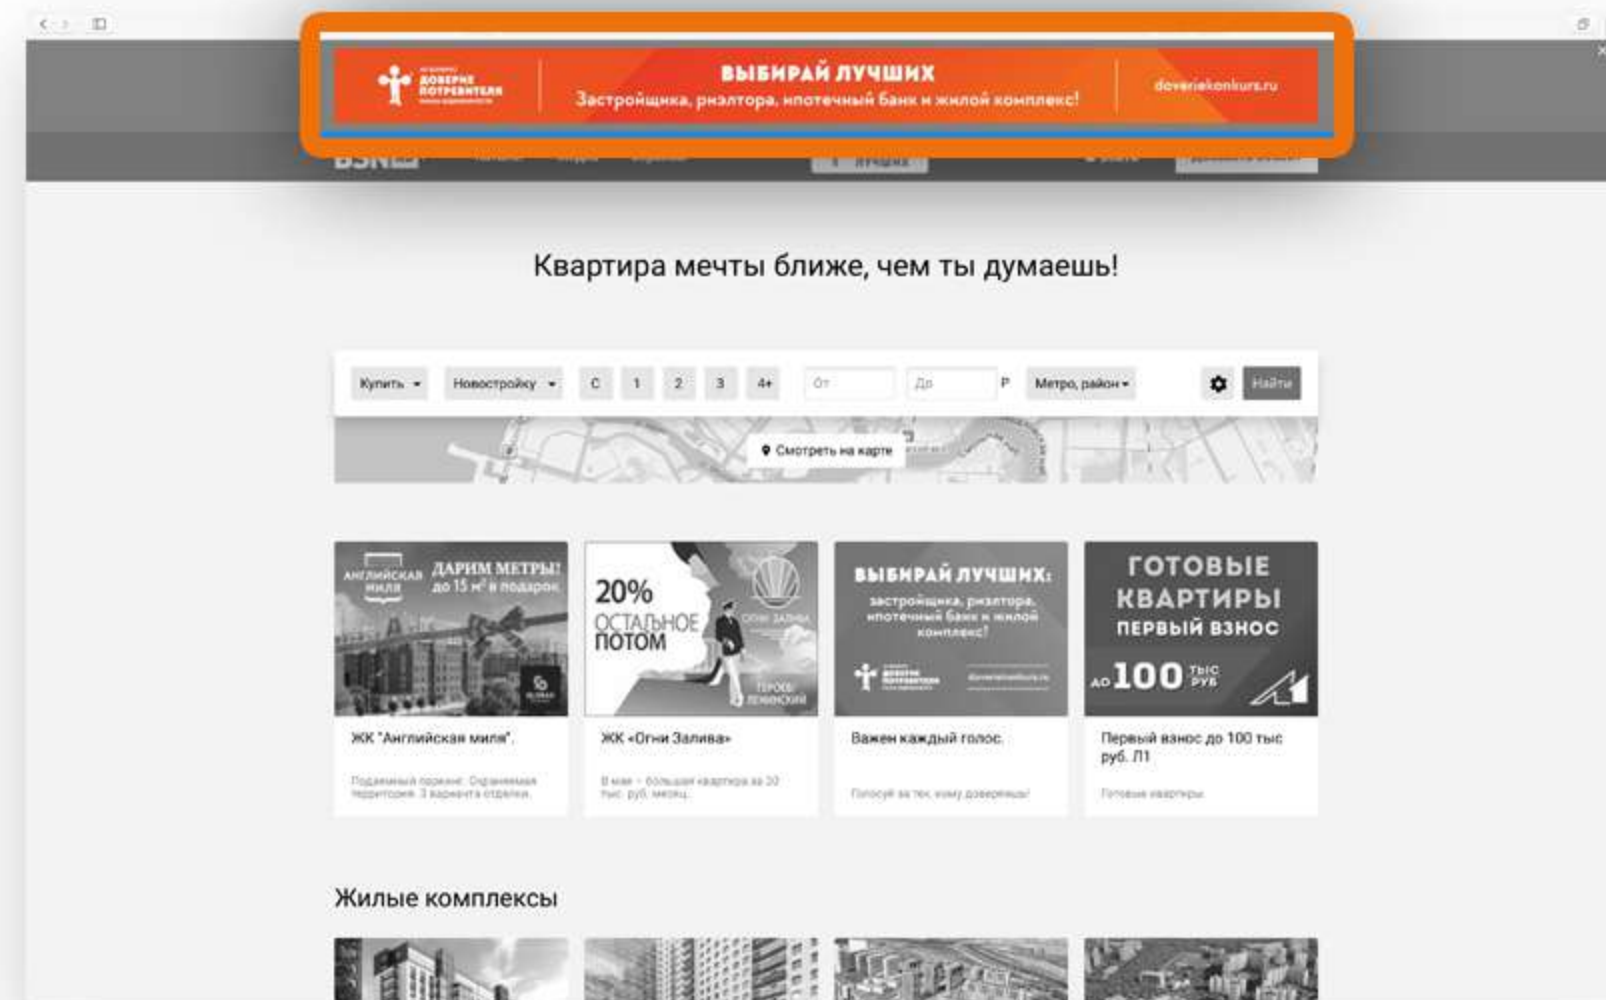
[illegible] ДОВЕРИЕ ПОТРЕБИТЕЛЯ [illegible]

ВЫБИРАЙ ЛУЧШИХ
Застройщика, риэлтора, ипотечный банк и жилой комплекс!

doveriekonkurs.ru

BSN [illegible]

Квартира мечты ближе, чем ты думаешь!

Купить
Новостройку
С
1
2
3
4+
От
До
Р
Метро, район
Найти

Смотреть на карте

АНГЛИЙСКАЯ МИЛЯ
ДАРИМ МЕТРЫ! до 15 м² в подарок

ЖК "Английская миля".

Подземный паркинг. Охраняемая территория. 3 варианта отделки.

20%
ОСТАЛЬНОЕ ПОТОМ
ОГНИ ЗАЛИВА
ГЕРОЕВ ЛЕНИНСКИЙ

ЖК «Огни Залива»

В мае - большая квартира за 20 тыс. руб. месяц.

ВЫБИРАЙ ЛУЧШИХ:
застройщика, риэлтора, ипотечный банк и жилой комплекс!
ДОВЕРИЕ ПОТРЕБИТЕЛЯ
doveriekonkurs.ru

Важен каждый голос.

Голосуй за тех, кому доверяешь!

ГОТОВЫЕ КВАРТИРЫ
ПЕРВЫЙ ВЗНОС
до 100 тыс руб

Первый взнос до 100 тыс руб. Л1

Готовые квартиры

Жилые комплексы